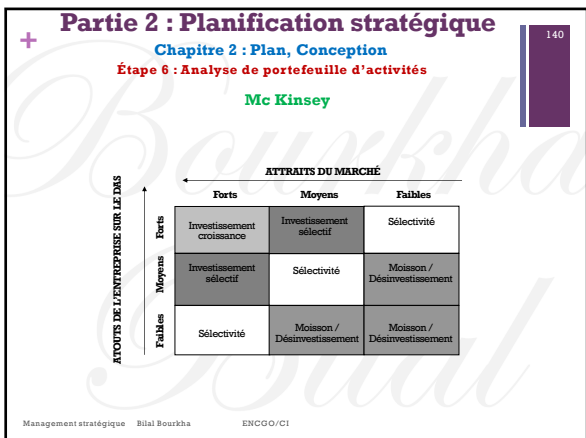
+

Partie 2 : Planification stratégique

140

Chapitre 2 : Plan, Conception

Étape 6 : Analyse de portefeuille d'activités

Mc Kinsey

Bourkha Bilal

ATTRAITS DU MARCHÉ

ATOUTS DE L'ENTREPRISE SUR LE DAS

| | Forts | Moyens | Faibles |
|---|---|---|---|
| Forts | Investissement croissance | Investissement sélectif | Sélectivité |
| Moyens | Investissement sélectif | Sélectivité | Moisson / Désinvestissement |
| Faibles | Sélectivité | Moisson / Désinvestissement | Moisson / Désinvestissement |

Management stratégique Bilal Bourkha ENCGO/CI